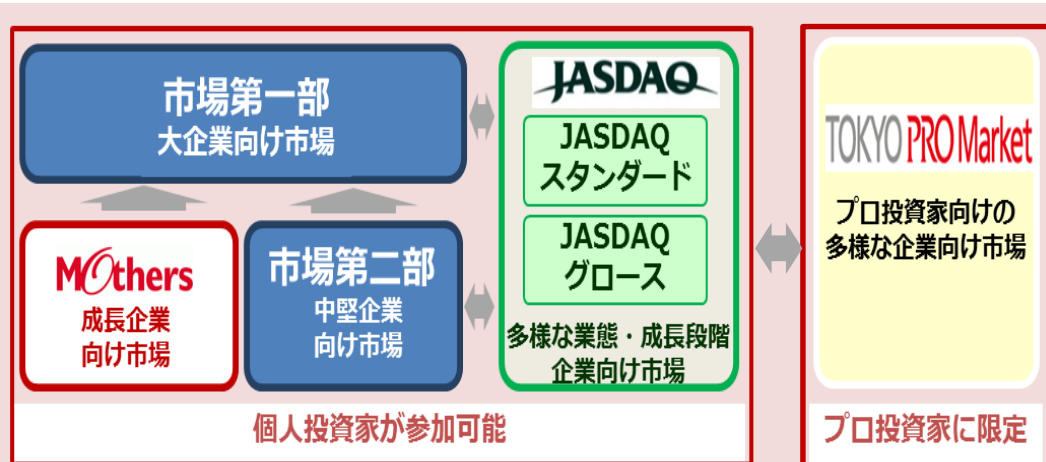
市場第一部
大企業向け市場

JASDAQ

JASDAQ
スタンダード

JASDAQ
グロース

多様な業態・成長段階
企業向け市場

Mothers
成長企業
向け市場

市場第二部
中堅企業
向け市場

個人投資家が参加可能

TOKYO PRO Market

プロ投資家向けの
多様な企業向け市場

プロ投資家に限定